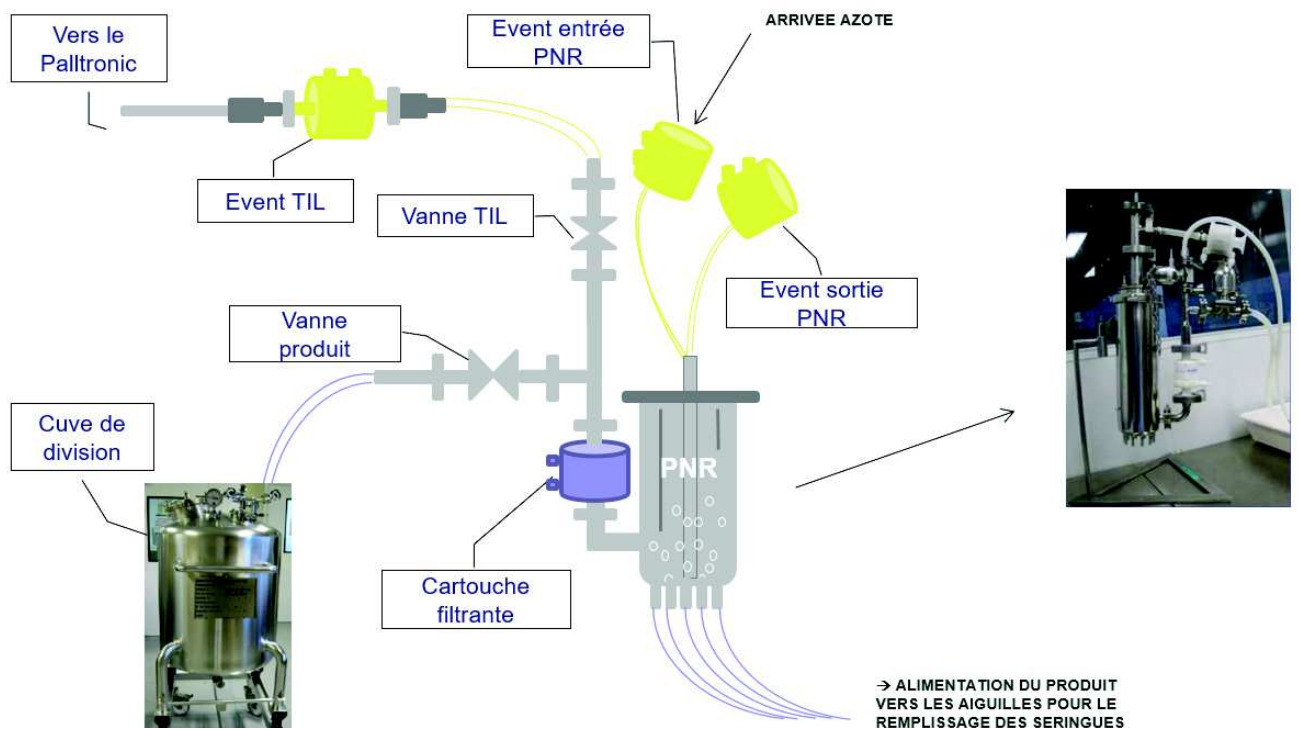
Vers le Palltronic

Event entrée PNR

ARRIVEE AZOTE

Event TIL

Vanne TIL

Event sortie PNR

Vanne produit

Cuve de division

PNR

Cartouche filtrante

→ ALIMENTATION DU PRODUIT VERS LES AIGUILLES POUR LE REMPLISSAGE DES SERINGUES